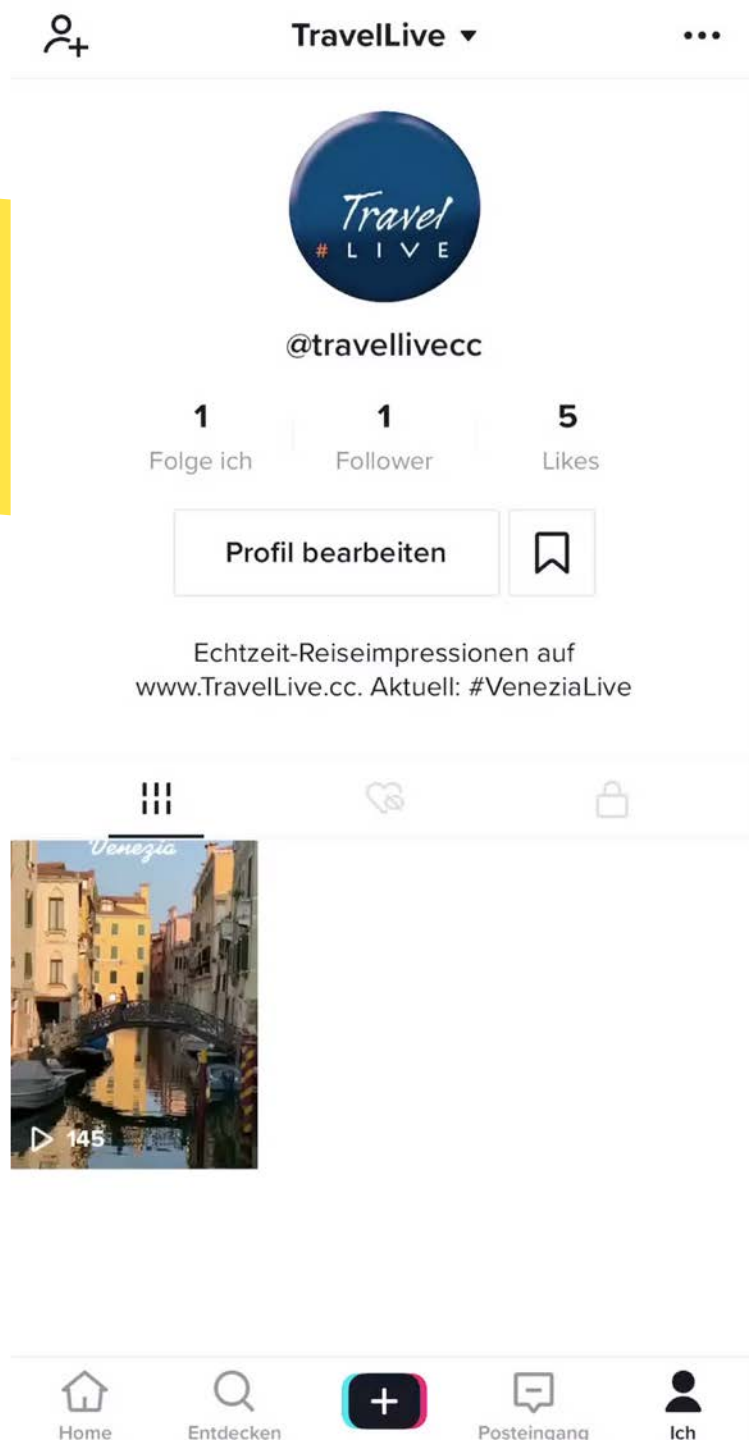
TravelLive ▾

Travel
# LIVE

@travellivecc

1
Folge ich

1
Follower

5
Likes

Profil bearbeiten

Echtzeit-Reiseimpressionen auf www.TravelLive.cc. Aktuell: #VeneziaLive

Venezia

145

Home
Entdecken
+
Posteingang
Ich